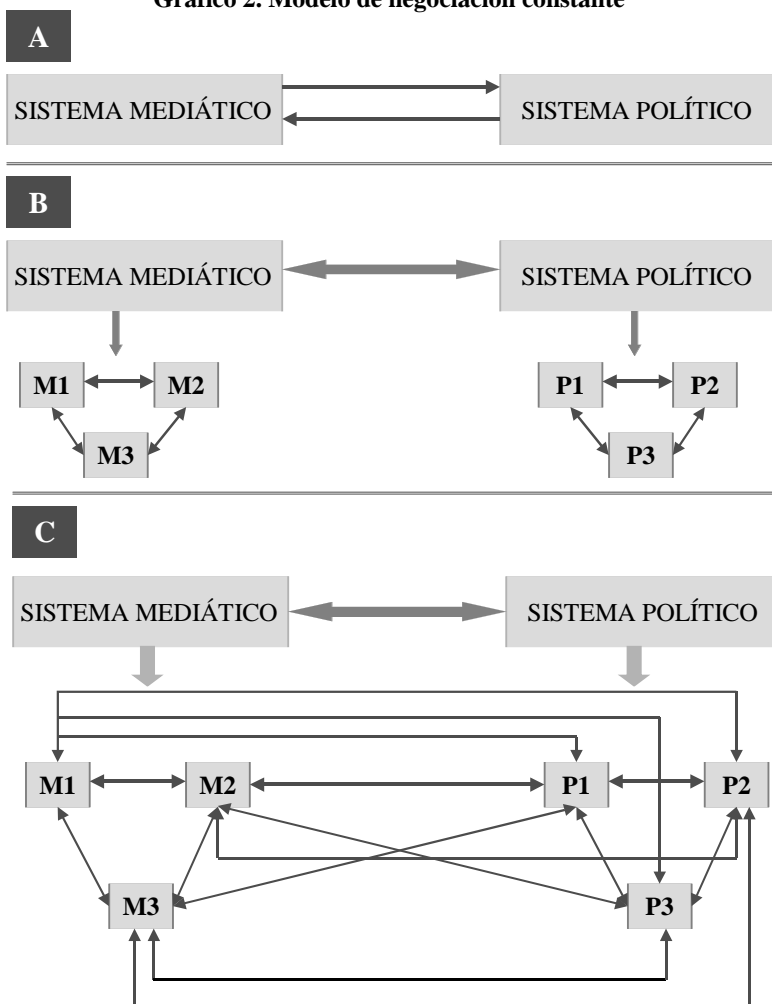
Gráfico 2. Modelo de negociación constante

A

SISTEMA MEDIÁTICO

SISTEMA POLÍTICO

B

SISTEMA MEDIÁTICO

SISTEMA POLÍTICO

M1

M2

M3

P1

P2

P3

C

SISTEMA MEDIÁTICO

SISTEMA POLÍTICO

M1

M2

P1

P2

M3

P3